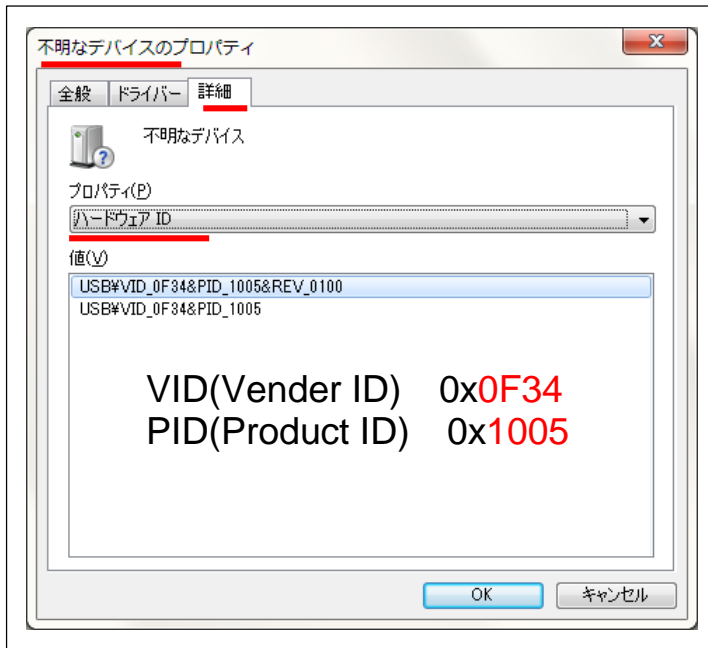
不明なデバイスのプロパティ

全般 ドライバー 詳細

不明なデバイス

プロパティ(P)

ハードウェア ID

値(V)

USB¥VID_0F34&PID_1005&REV_0100
USB¥VID_0F34&PID_1005

VID(Vender ID) 0x0F34
PID(Product ID) 0x1005

OK キャンセル